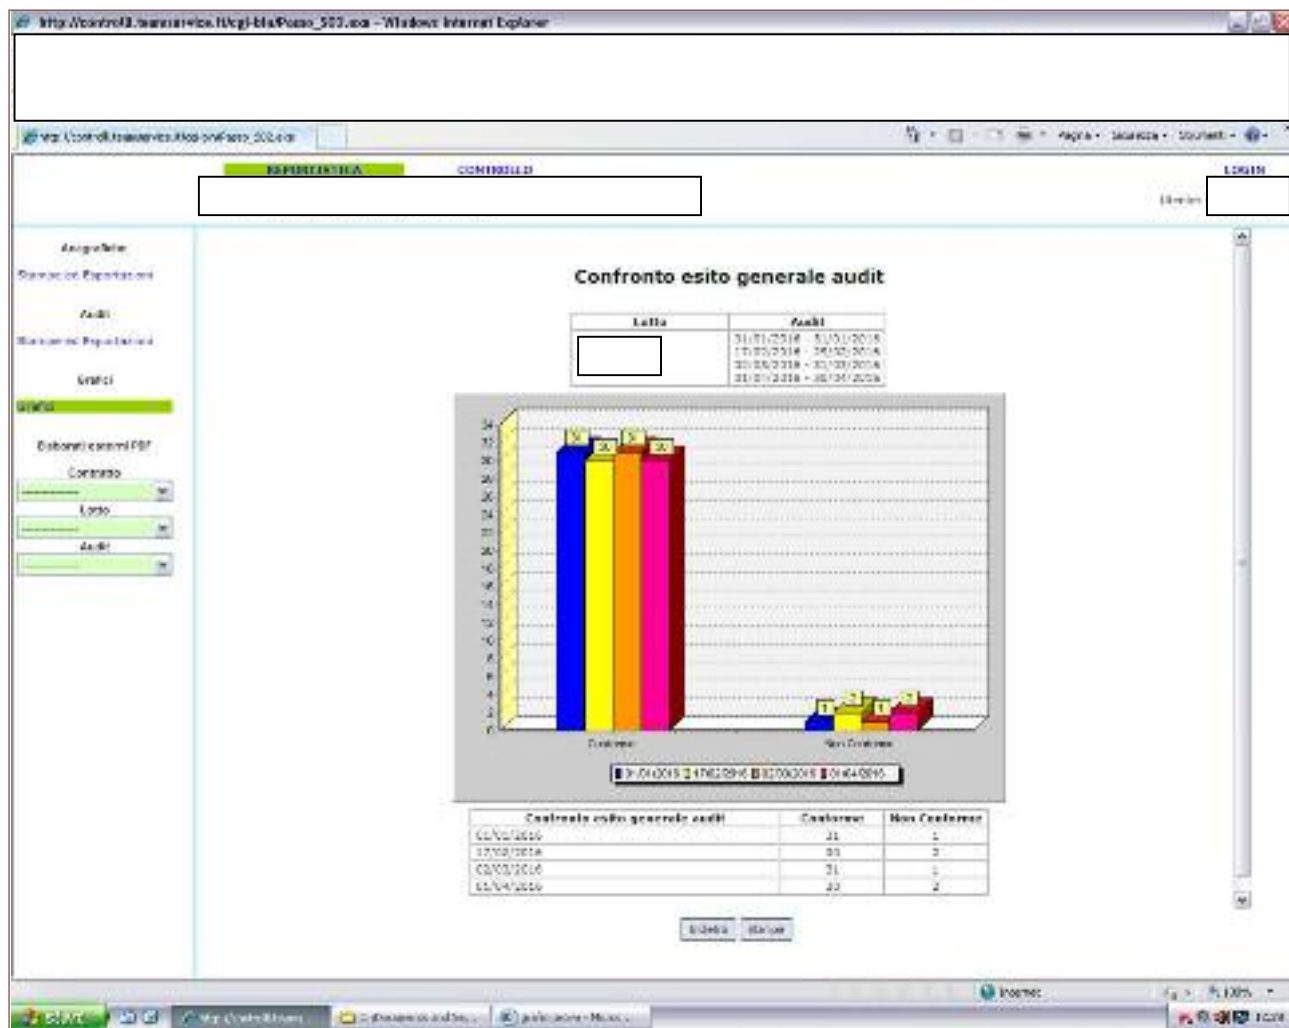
http://controlli.teamservice.it/cgi-bin/Pozzo_503.exe - Windows Internet Explorer

http://controlli.teamservice.it/cgi-bin/Pozzo_503.exe

Pagina · Sicurezza · Strumenti ·

REPORTISTICA CONTROLLO LOGIN

Utente

Anagrafiche
Stampe ed Esportazioni

Audit
Stampe ed Esportazioni

Grafici
Grafici

Elaborati esterni PDF
Contratto
Lotto
Audit

Confronto esito generale audit

| Lotto | Audit |
|---|---|
| | 31/01/2016 - 31/01/2016<br>17/02/2016 - 29/02/2016<br>02/03/2016 - 31/03/2016<br>01/04/2016 - 30/04/2016 |

34 32 30 28 26 24 22 20 18 16 14 12 10 8 6 4 2 0

31 30 31 30

1 2 1 2

Conforme Non Conforme

31/01/2016 17/02/2016 02/03/2016 01/04/2016

| Confronto esito generale audit | Conforme | Non Conforme |
|---|---|---|
| 01/01/2016 | 31 | 1 |
| 17/02/2016 | 30 | 2 |
| 02/03/2016 | 31 | 1 |
| 01/04/2016 | 30 | 2 |

Indietro Stampa

Internet 100%

start